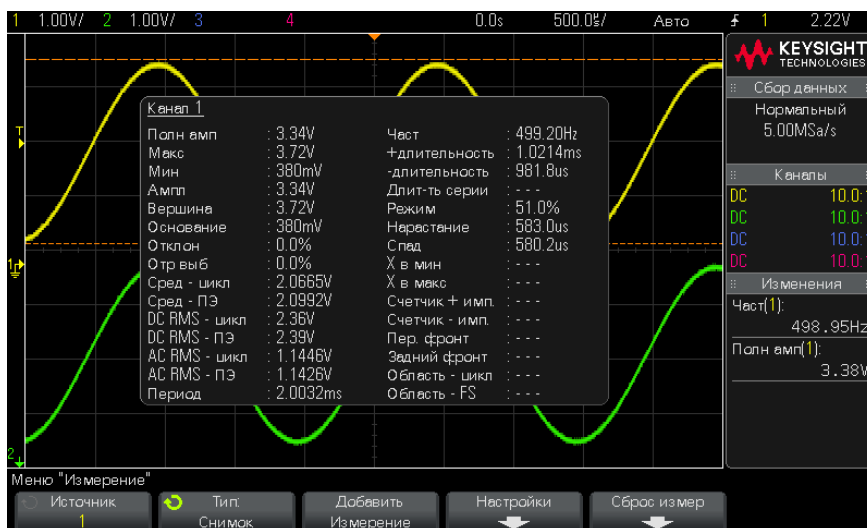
1 1.00V/ 2 1.00V/ 3 4 0.0s 500.0$/ Авто 1 2.22V

KEYSIGHT TECHNOLOGIES

Сбор данных
Нормальный
5.00MSa/s

Каналы
DC 10.0:
DC 10.0:
DC 10.0:
DC 10.0:

Изменения
Част(1):
498.95Hz
Полн амп(1):
3.38V

Канал 1

| | | | |
|---|---|---|---|
| Полн амп | : 3.34V | Част | : 499.20Hz |
| Макс | : 3.72V | +длительность | : 1.0214ms |
| Мин | : 380mV | -длительность | : 981.8us |
| Ампл | : 3.34V | Длит-ть серии | : - - - |
| Вершина | : 3.72V | Режим | : 51.0% |
| Основание | : 380mV | Нарастание | : 583.0us |
| Отклон | : 0.0% | Спад | : 580.2us |
| Отр выб | : 0.0% | X в мин | : - - - |
| Сред - цикл | : 2.0665V | X в макс | : - - - |
| Сред - ПЭ | : 2.0992V | Счетчик + имп. | : - - - |
| DC RMS - цикл | : 2.36V | Счетчик - имп. | : - - - |
| DC RMS - ПЭ | : 2.39V | Пер. фронт | : - - - |
| AC RMS - цикл | : 1.1446V | Задний фронт | : - - - |
| AC RMS - ПЭ | : 1.1426V | Область - цикл | : - - - |
| Период | : 2.0032ms | Область - FS | : - - - |

T
1
2

Меню "Измерение"
Источник 1
Тип: Снимок
Добавить Измерение
Настройки
Сброс измер